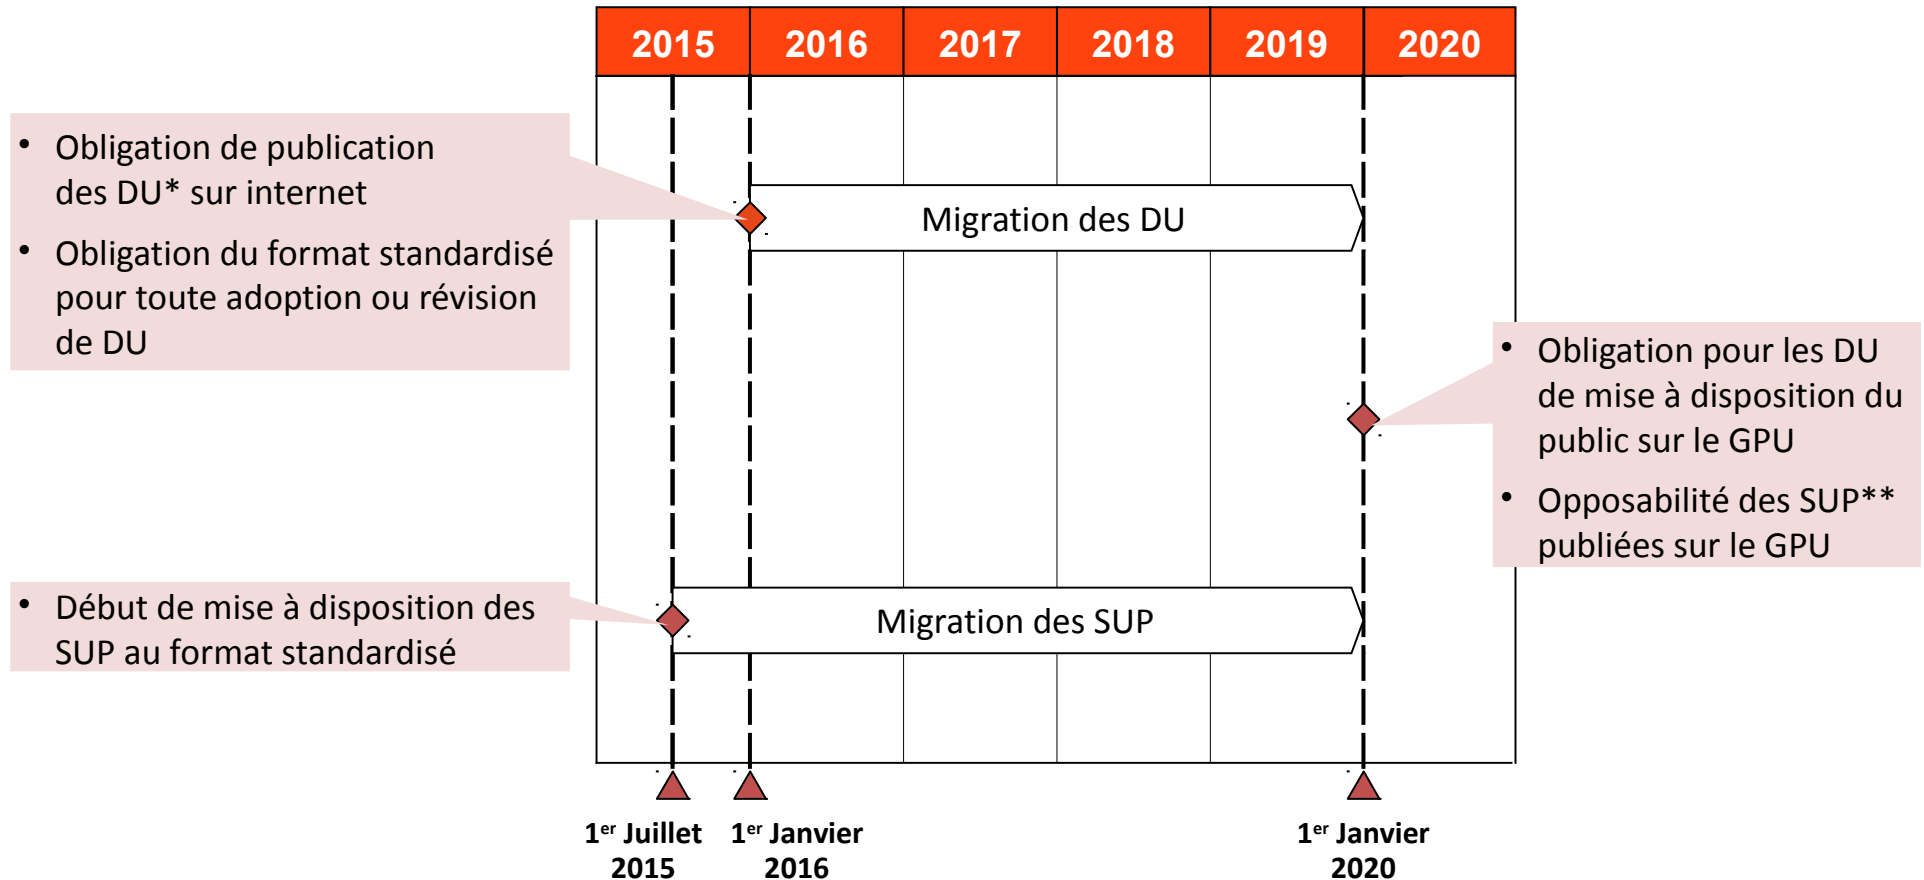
| 2015 | 2016 | 2017 | 2018 | 2019 | 2020 |
|---|---|---|---|---|---|

• Obligation de publication des DU* sur internet

• Obligation du format standardisé pour toute adoption ou révision de DU

Migration des DU

• Obligation pour les DU de mise à disposition du public sur le GPU

• Opposabilité des SUP** publiées sur le GPU

• Début de mise à disposition des SUP au format standardisé

Migration des SUP

1$^{er}$ Juillet 2015

1$^{er}$ Janvier 2016

1$^{er}$ Janvier 2020